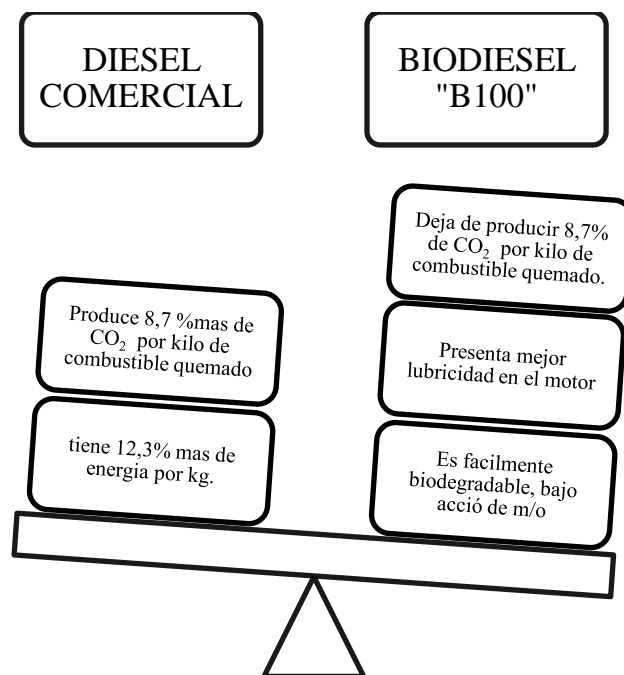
DIESEL COMERCIAL

BIODIESEL "B100"

Deja de producir 8,7% de $CO_2$ por kilo de combustible quemado.

Produce 8,7 %mas de $CO_2$ por kilo de combustible quemado

Presenta mejor lubricidad en el motor

tiene 12,3% mas de energia por kg.

Es facilmente biodegradable, bajo acció de m/o